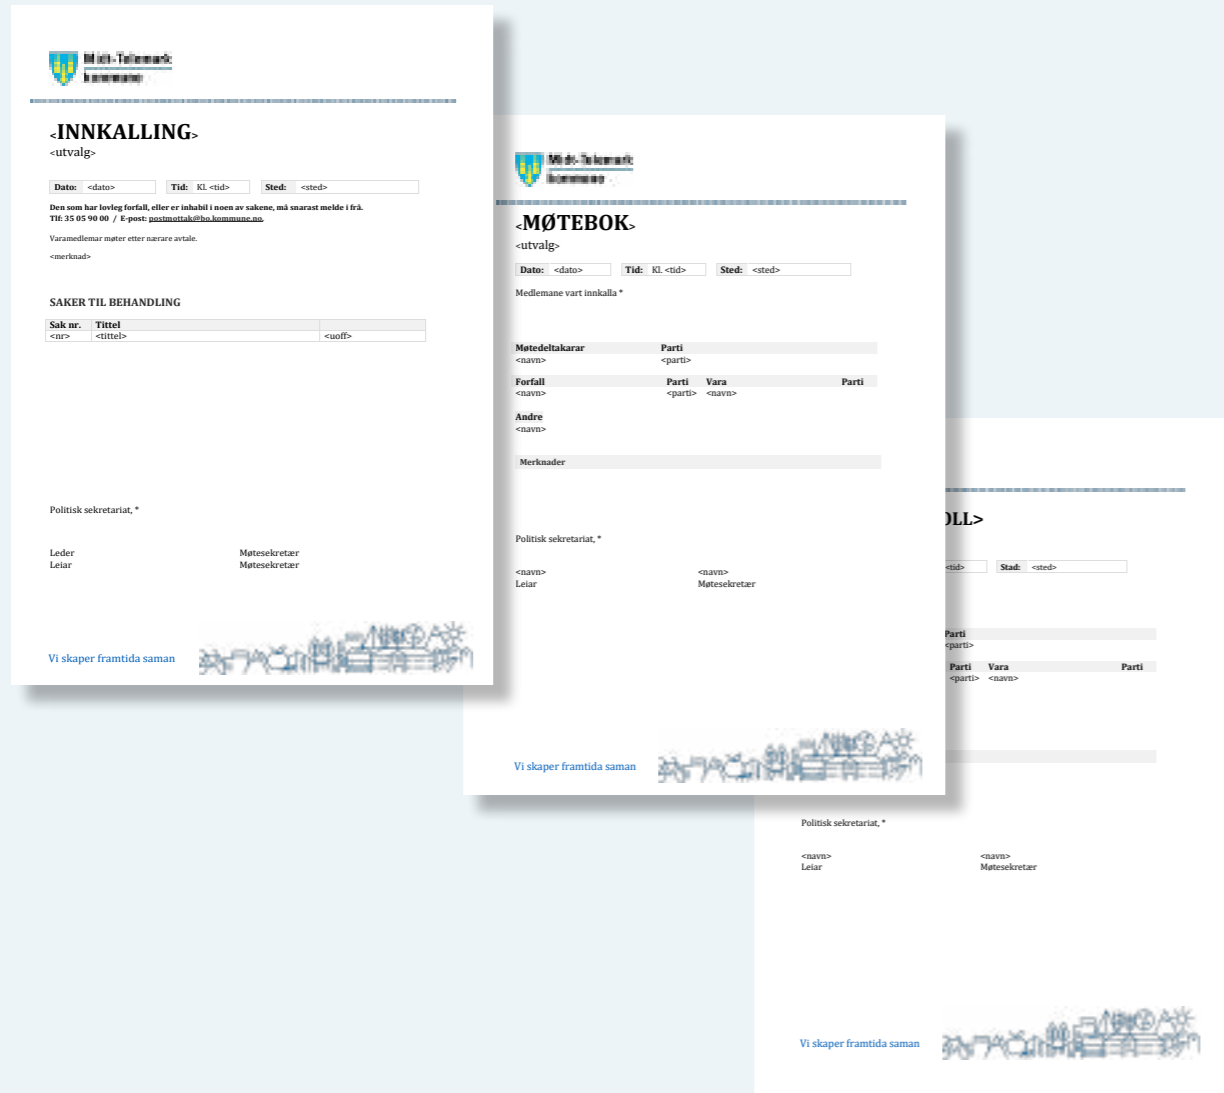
Midt-Telemark kommune

<INNKALLING>
<utvalg>

| Dato: | <dato> | Tid: | Kl. <tid> | Sted: | <sted> |
|---|---|---|---|---|---|

Den som har lovleg forfall, eller er inhabil i noen av sakene, må snarast melde i frå.
Tlf: 35 05 90 00 / E-post: postmottak@bo.kommune.no.

Varamedlemar møter etter nærare avtale.

<merknad>

SAKER TIL BEHANDLING

| Sak nr. | Tittel | |
|---|---|---|
| <nr> | <tittel> | <uoff> |

Politisk sekretariat, *

Leder
Leiar

Møtesekretær
Møtesekretær

Vi skaper framtida saman

Midt-Telemark kommune

<MØTEBOK>
<utvalg>

| Dato: | <dato> | Tid: | Kl. <tid> | Sted: | <sted> |
|---|---|---|---|---|---|

Medlemane vart innkalla *

| Møtedeltakarar | Parti |
|---|---|
| <navn> | <parti> |

| Forfall | Parti | Vara | Parti |
|---|---|---|---|
| <navn> | <parti> | <navn> | |

Andre
<navn>

Merknader

Politisk sekretariat, *

<navn>
Leiar

<navn>
Møtesekretær

Vi skaper framtida saman

OLL>

| <tid> | Stad: | <sted> |
|---|---|---|

Parti
<parti>

| Parti | Vara | Parti |
|---|---|---|
| <parti> | <navn> | |

Politisk sekretariat, *

<navn>
Leiar

<navn>
Møtesekretær

Vi skaper framtida saman